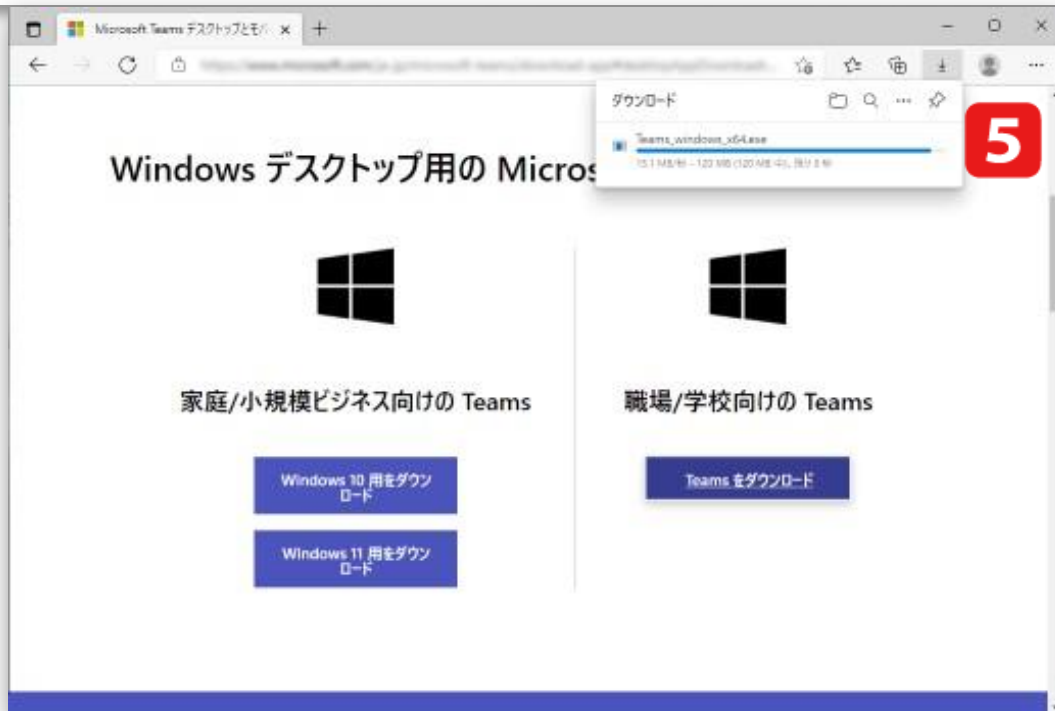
Microsoft Teams デスクトップとモバ ×
+

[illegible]

ダウンロード

Teams_windows_x64.exe
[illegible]

5

Windows デスクトップ用の Micros

家庭/小規模ビジネス向けの Teams

Windows 10 用をダウンロード

Windows 11 用をダウンロード

職場/学校向けの Teams

Teams をダウンロード